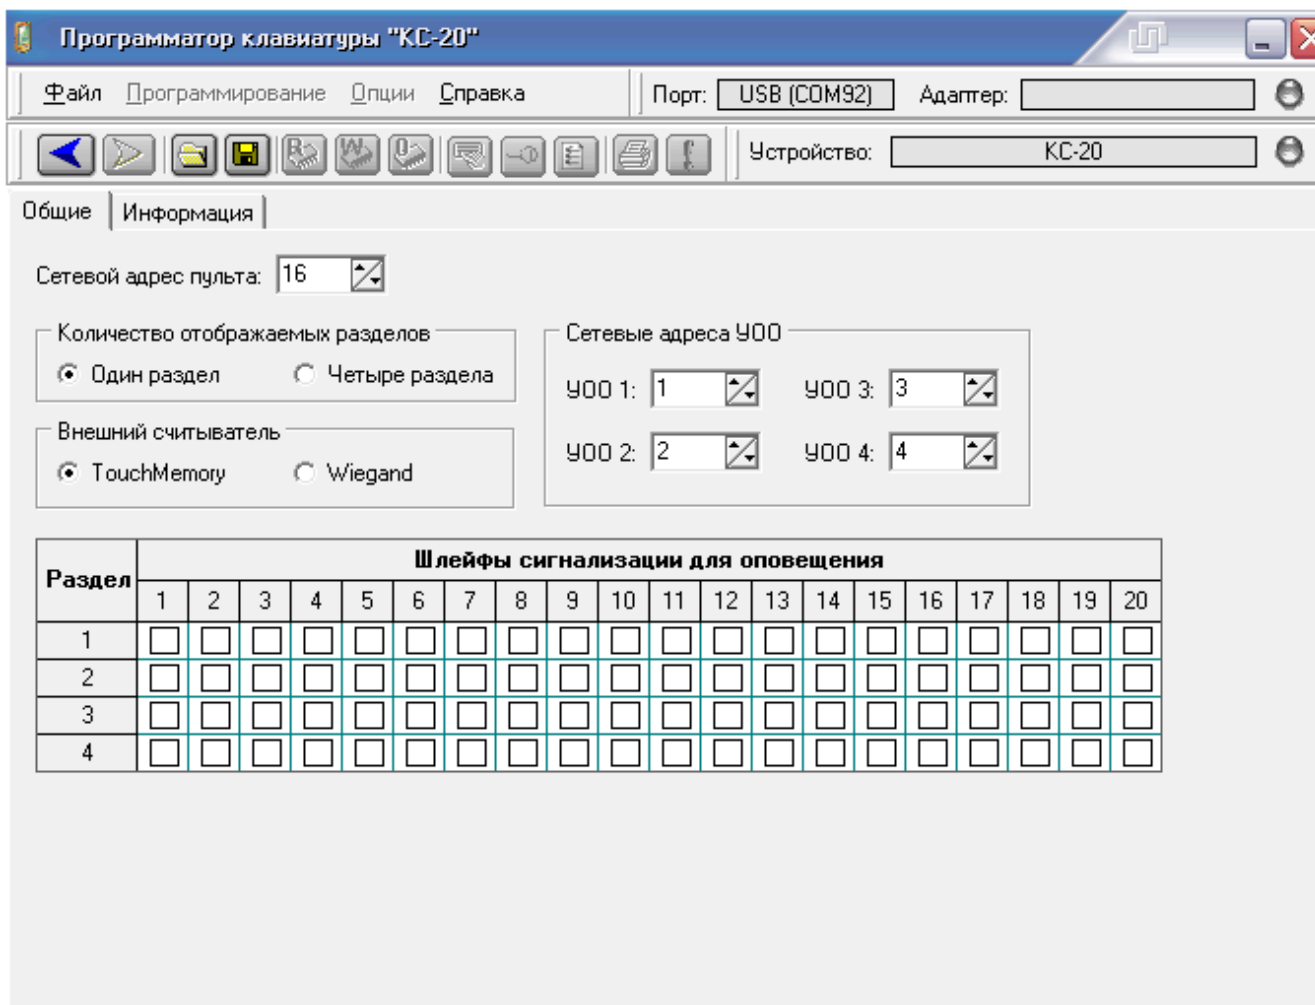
Программатор клавиатуры "КС-20"

Файл Программирование Опции Справка

Порт: USB (COM92) Адаптер:

Устройство: КС-20

Общие Информация

Сетевой адрес пульта: 16

Количество отображаемых разделов
Один раздел Четыре раздела

Внешний считыватель
TouchMemory Wiegand

Сетевые адреса УОО
УОО 1: 1 УОО 3: 3
УОО 2: 2 УОО 4: 4

| Раздел | Шлейфы сигнализации для оповещения | | | | | | | | | | | | | | | | | | | |
|---|---|---|---|---|---|---|---|---|---|---|---|---|---|---|---|---|---|---|---|---|
| | 1 | 2 | 3 | 4 | 5 | 6 | 7 | 8 | 9 | 10 | 11 | 12 | 13 | 14 | 15 | 16 | 17 | 18 | 19 | 20 |
| 1 | ☐ | ☐ | ☐ | ☐ | ☐ | ☐ | ☐ | ☐ | ☐ | ☐ | ☐ | ☐ | ☐ | ☐ | ☐ | ☐ | ☐ | ☐ | ☐ | ☐ |
| 2 | ☐ | ☐ | ☐ | ☐ | ☐ | ☐ | ☐ | ☐ | ☐ | ☐ | ☐ | ☐ | ☐ | ☐ | ☐ | ☐ | ☐ | ☐ | ☐ | ☐ |
| 3 | ☐ | ☐ | ☐ | ☐ | ☐ | ☐ | ☐ | ☐ | ☐ | ☐ | ☐ | ☐ | ☐ | ☐ | ☐ | ☐ | ☐ | ☐ | ☐ | ☐ |
| 4 | ☐ | ☐ | ☐ | ☐ | ☐ | ☐ | ☐ | ☐ | ☐ | ☐ | ☐ | ☐ | ☐ | ☐ | ☐ | ☐ | ☐ | ☐ | ☐ | ☐ |